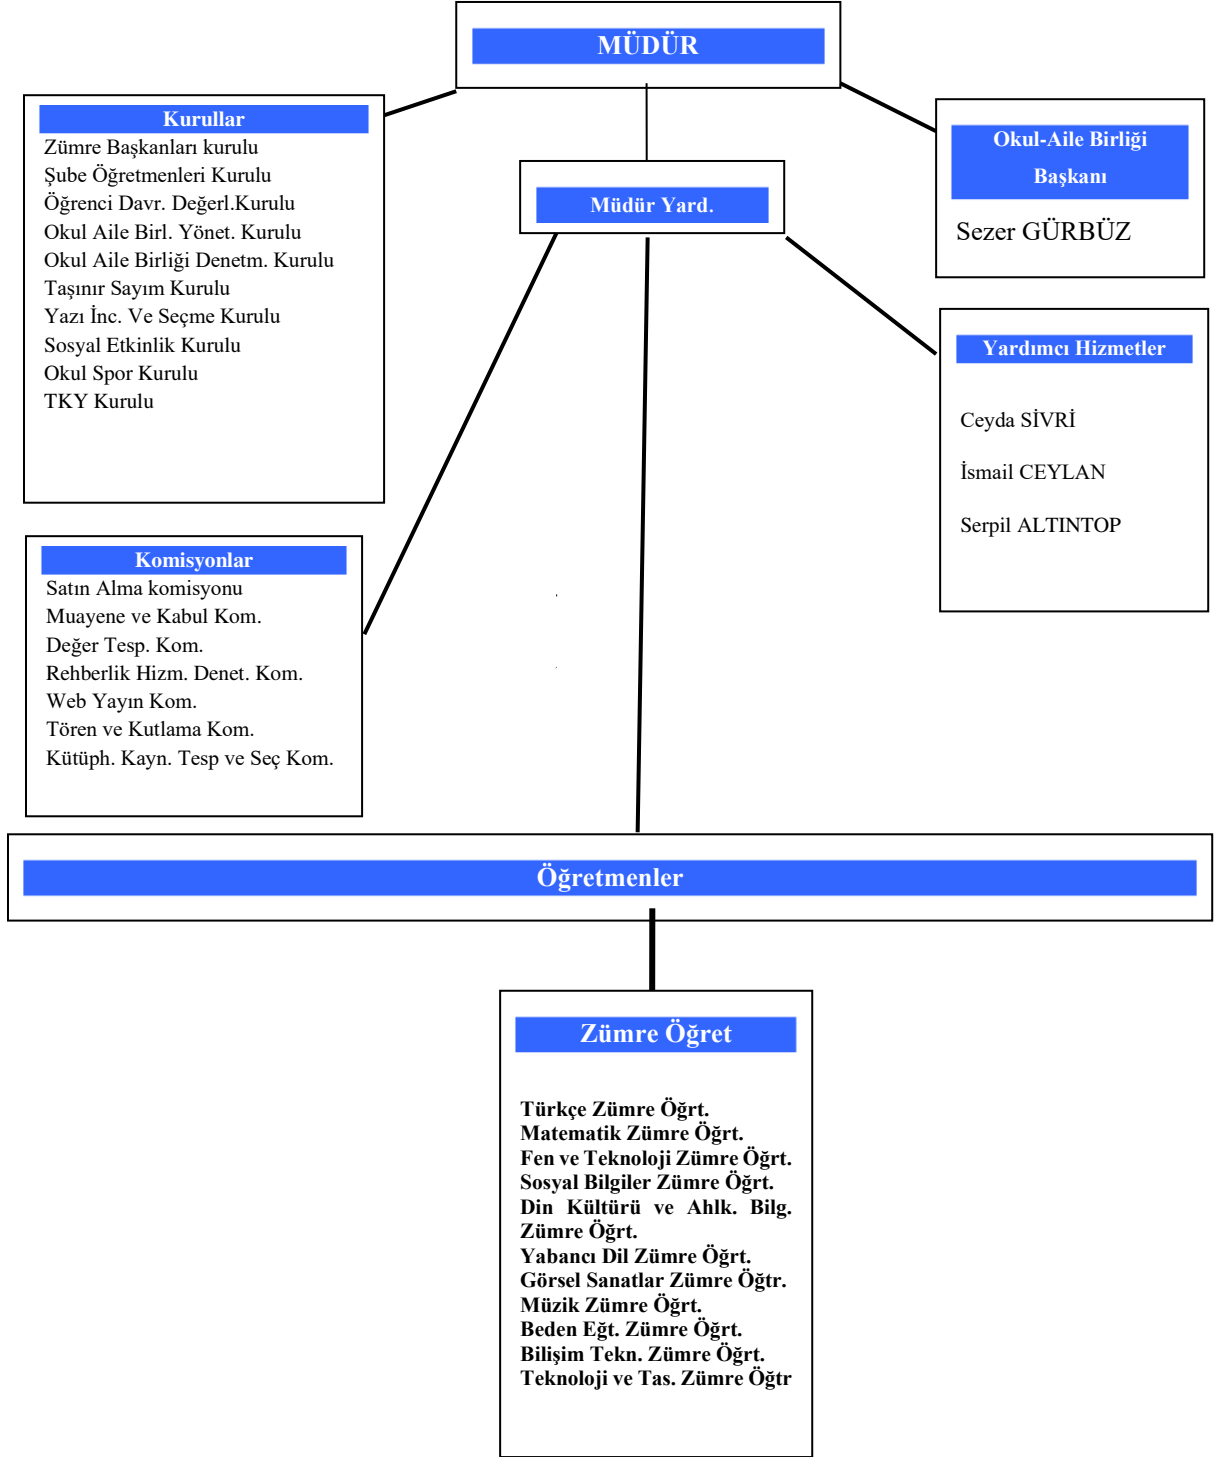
MÜDÜR

Kurullar
Zümre Başkanları kurulu
Şube Öğretmenleri Kurulu
Öğrenci Davr. Değerl.Kurulu
Okul Aile Birl. Yönet. Kurulu
Okul Aile Birliği Denetm. Kurulu
Taşınır Sayım Kurulu
Yazı İnc. Ve Seçme Kurulu
Sosyal Etkinlik Kurulu
Okul Spor Kurulu
TKY Kurulu

Müdür Yard.

Okul-Aile Birliği Başkanı
Sezer GÜRBÜZ

Yardımcı Hizmetler
Ceyda SİVRİ
İsmail CEYLAN
Serpil ALTINTOP

Komisyonlar
Satın Alma komisyonu
Muayene ve Kabul Kom.
Değer Tesp. Kom.
Rehberlik Hizm. Denet. Kom.
Web Yayın Kom.
Tören ve Kutlama Kom.
Kütüph. Kayn. Tesp ve Seç Kom.

Öğretmenler

Zümre Öğret

Türkçe Zümre Öğrt.
Matematik Zümre Öğrt.
Fen ve Teknoloji Zümre Öğrt.
Sosyal Bilgiler Zümre Öğrt.
Din Kültürü ve Ahlk. Bilg. Zümre Öğrt.
Yabancı Dil Zümre Öğrt.
Görsel Sanatlar Zümre Öğtr.
Müzik Zümre Öğrt.
Beden Eğt. Zümre Öğrt.
Bilişim Tekn. Zümre Öğrt.
Teknoloji ve Tas. Zümre Öğtr